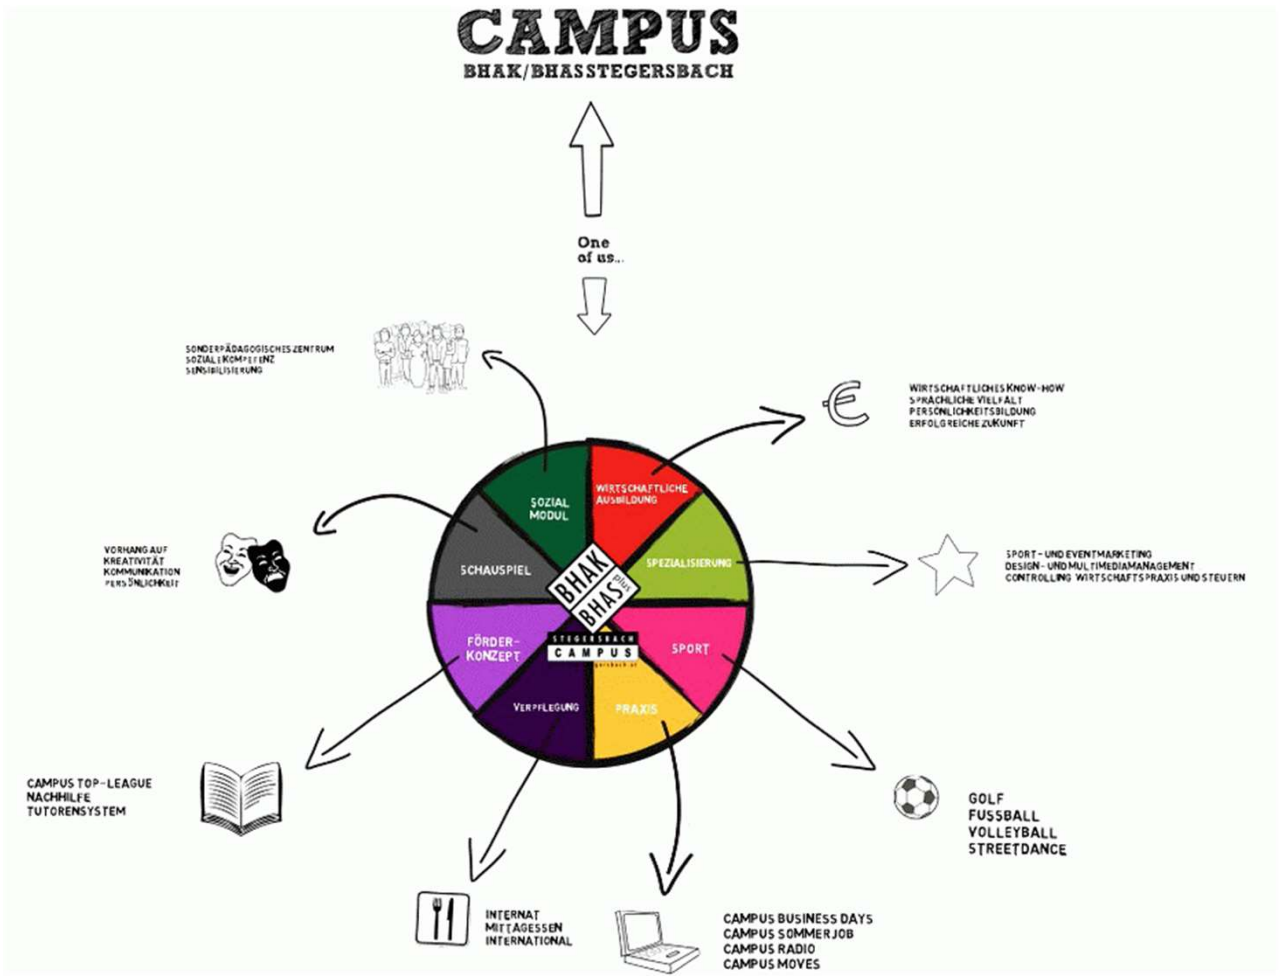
CAMPUS
BHAK/BHAS STEGERSBACH

One of us..

SONDERPÄDAGOGISCHES ZENTRUM
SOZIALE KOMPETENZ
SENSIBILISIERUNG

WIRTSCHAFTLICHES KNOW-HOW
SPRACHLICHE VIELFALT
PERSÖNLICHKEITSBILDUNG
ERFOLGREICHE ZUKUNFT

SOZIAL MODUL

WIRTSCHAFTLICHE AUSBILDUNG

SCHAUSPIEL

SPEZIALISIERUNG

BHAK BHAS plus

STEGERSBACH CAMPUS

FÖRDER-KONZEPT

SPORT

VERPFLEGUNG

PRAXIS

VORHANG AUF
KREATIVITÄT
KOMMUNIKATION
PERSÖNLICHKEIT

SPORT- UND EVENTMARKETING
DESIGN- UND MULTIMEDIAMANAGEMENT
CONTROLLING WIRTSCHAFTSPRAXIS UND STEUERN

CAMPUS TOP-LEAGUE
NACHHILFE
TUTORENSYSTEM

GOLF
FUSSBALL
VOLLEYBALL
STREETDANCE

INTERNAT
MITTAGESSEN
INTERNATIONAL

CAMPUS BUSINESS DAYS
CAMPUS SOMMERJOB
CAMPUS RADIO
CAMPUS MOVES